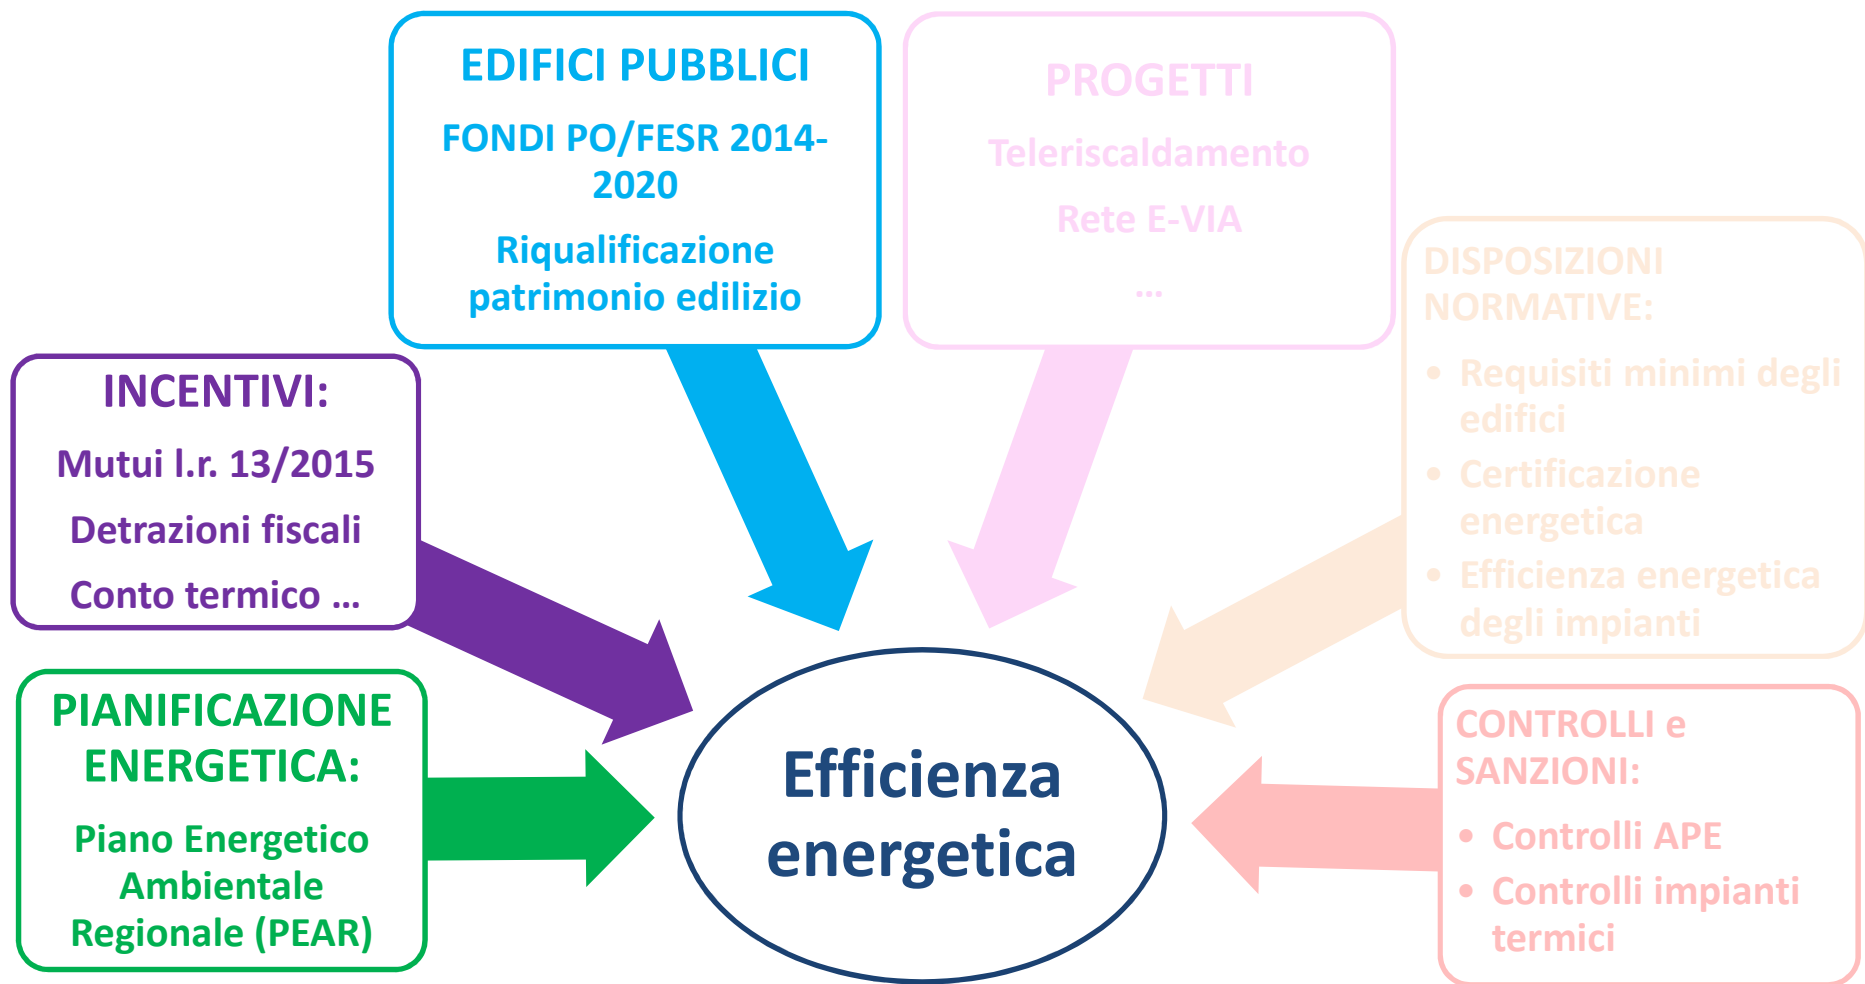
EDIFICI PUBBLICI

FONDI PO/FESR 2014-2020

Riqualificazione patrimonio edilizio

PROGETTI

Teleriscaldamento

Rete E-VIA

...

INCENTIVI:

Mutui l.r. 13/2015

Detrazioni fiscali

Conto termico ...

DISPOSIZIONI NORMATIVE:

• Requisiti minimi degli edifici
• Certificazione energetica
• Efficienza energetica degli impianti

PIANIFICAZIONE ENERGETICA:

Piano Energetico Ambientale Regionale (PEAR)

Efficienza energetica

CONTROLLI e SANZIONI:

• Controlli APE
• Controlli impianti termici